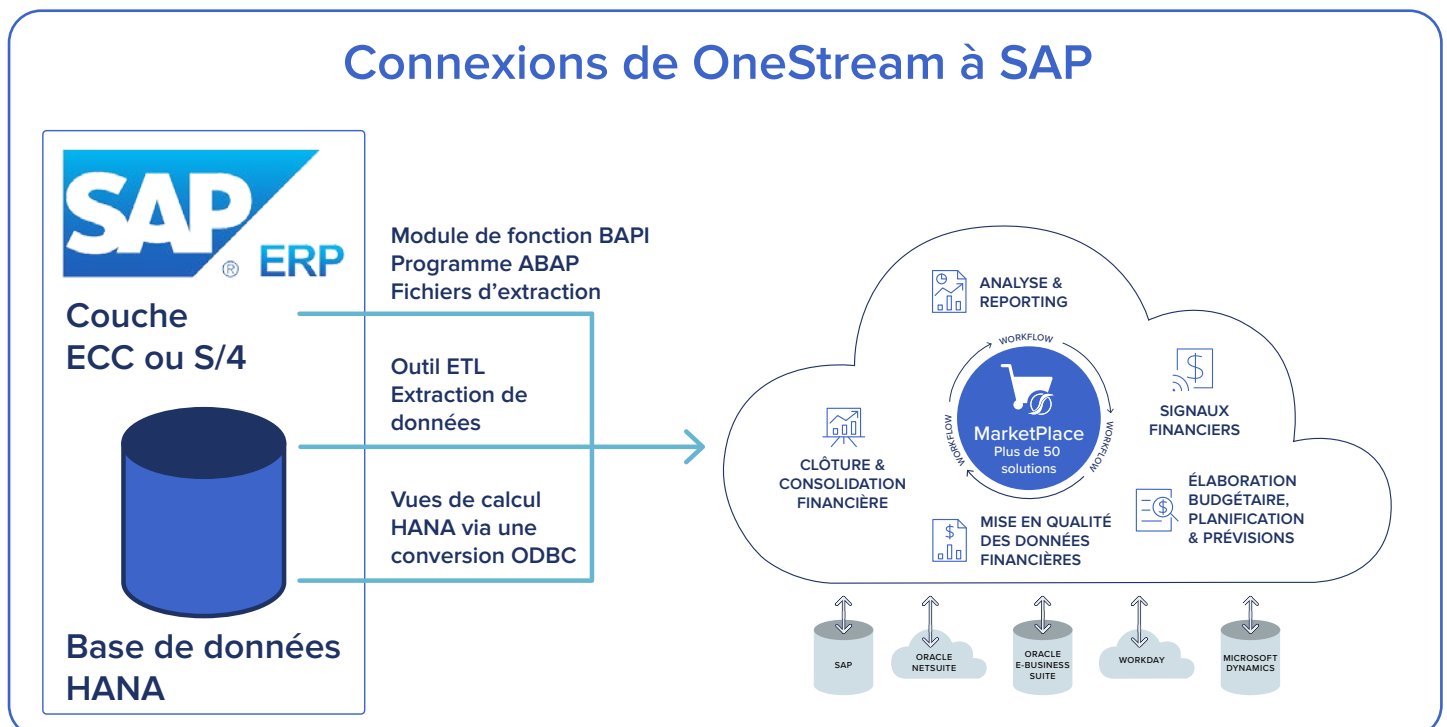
Connexions de OneStream à SAP

SAP® ERP

Couche ECC ou S/4

Base de données HANA

Module de fonction BAPI
Programme ABAP
Fichiers d'extraction

Outil ETL
Extraction de données

Vues de calcul HANA via une conversion ODBC

ANALYSE & REPORTING

WORKFLOW

MarketPlace
Plus de 50 solutions

WORKFLOW

WORKFLOW

SIGNAUX FINANCIERS

CLÔTURE & CONSOLIDATION FINANCIÈRE

ÉLABORATION BUDGÉTAIRE, PLANIFICATION & PRÉVISIONS

MISE EN QUALITÉ DES DONNÉES FINANCIÈRES

SAP

ORACLE NETSUITE

ORACLE E-BUSINESS SUITE

WORKDAY

MICROSOFT DYNAMICS